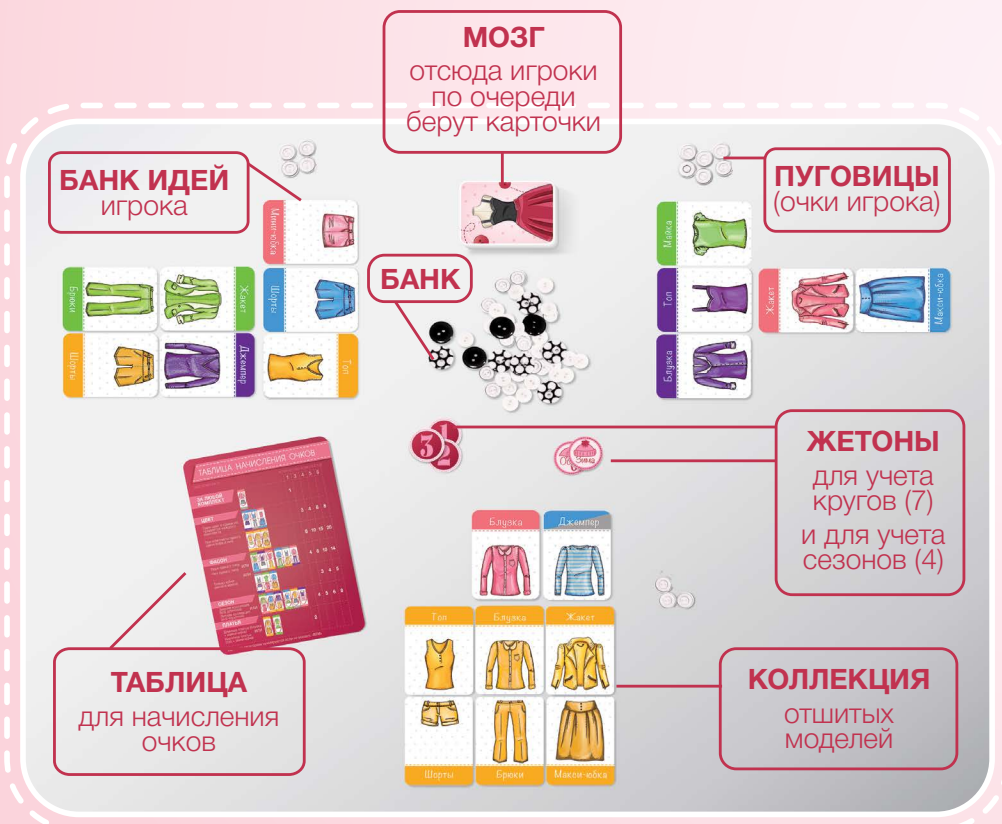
МОЗГ
отсюда игроки по очереди берут карточки

БАНК ИДЕЙ
игрока

ПУГОВИЦЫ
(очки игрока)

БАНК

Мини-юбка

Брюки

Жакет

Шорты

Шорты

Джемпер

Топ

Майка

Топ

Жакет

Макси-юбка

Блузка

ЖЕТОНЫ
для учета кругов (7)
и для учета сезонов (4)

ТАБЛИЦА НАЧИСЛЕНИЯ ОЧКОВ

Блузка

Джемпер

Топ

Блузка

Жакет

Шорты

Брюки

Макси-юбка

ТАБЛИЦА
для начисления очков

КОЛЛЕКЦИЯ
отшитых моделей